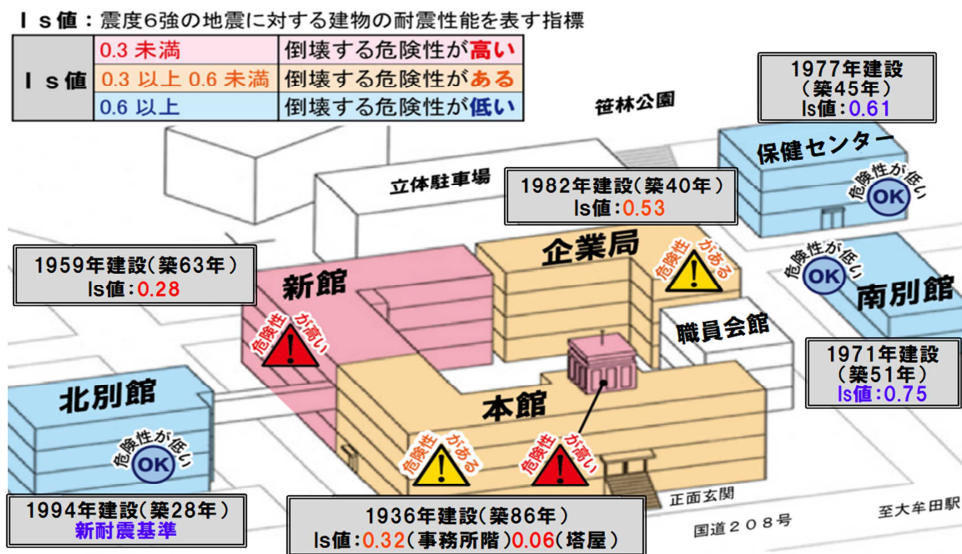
Ｉｓ値：震度6強の地震に対する建物の耐震性能を表す指標

| Ｉｓ値 | 0.3 未満 | 倒壊する危険性が高い |
|---|---|---|
| | 0.3 以上 0.6 未満 | 倒壊する危険性がある |
| | 0.6 以上 | 倒壊する危険性が低い |

笹林公園

1977年建設
（築45年）
Is値：0.61

保健センター
危険性が低い
OK

立体駐車場

1982年建設（築40年）
Is値：0.53

企業局
危険性がある

危険性が低い
OK
南別館

1959年建設（築63年）
Is値：0.28

新館
危険性が高い

職員会館

1971年建設
（築51年）
Is値：0.75

北別館
危険性が低い
OK

本館
危険性がある
危険性が高い

正面玄関

至大牟田駅

国道２０８号

1994年建設（築28年）
新耐震基準

1936年建設（築86年）
Is値：0.32（事務所階）0.06（塔屋）